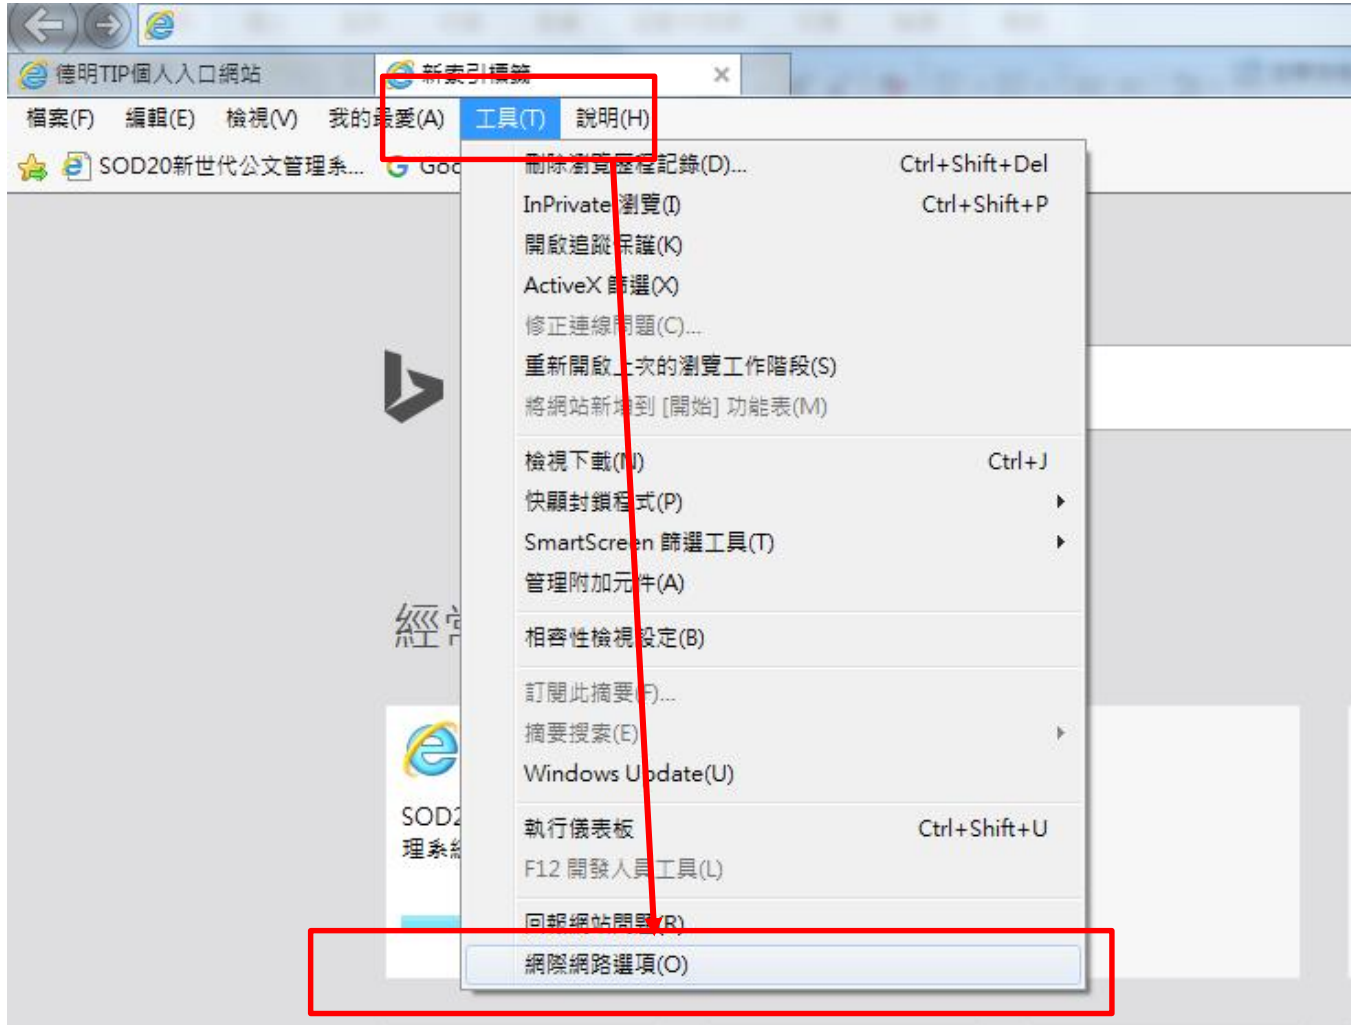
德明TIP個人入口網站
新索引標籤
檔案(F) 編輯(E) 檢視(V) 我的最愛(A) 工具(T) 說明(H)
SOD20新世代公文管理系... Goo
刪除瀏覽歷程記錄(D)... Ctrl+Shift+Del
InPrivate 瀏覽(I) Ctrl+Shift+P
開啟追蹤保護(K)
ActiveX 篩選(X)
修正連線問題(C)...
重新開啟上次的瀏覽工作階段(S)
將網站新增到 [開始] 功能表(M)
檢視下載(N) Ctrl+J
快顯封鎖程式(P)
SmartScreen 篩選工具(T)
管理附加元件(A)
相容性檢視設定(B)
訂閱此摘要(F)...
摘要搜索(E)
Windows Update(U)
執行儀表板 Ctrl+Shift+U
F12 開發人員工具(L)
回報網站問題(R)
網際網路選項(O)
經常
SOD2
理系